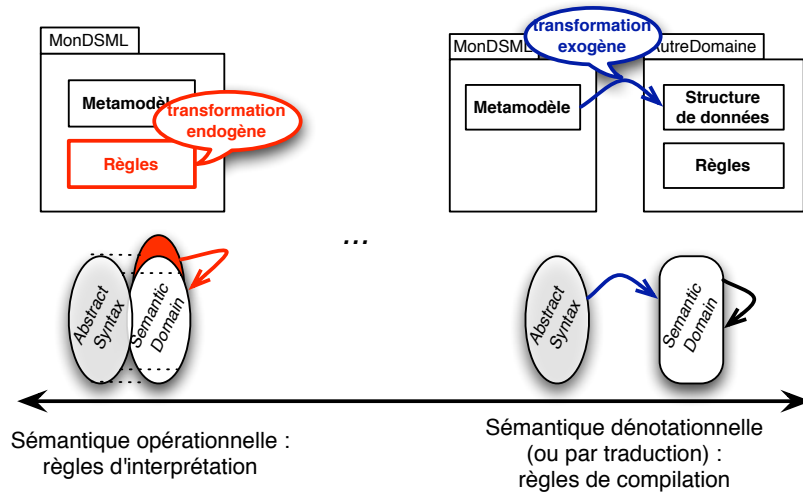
MonDSML

Metamodèle

transformation endogène

Règles

transformation exogène

MonDSML

AutreDomaine

Metamodèle

Structure de données

Règles

...

Abstract Syntax

Semantic Domain

Abstract Syntax

Semantic Domain

Sémantique opérationnelle : règles d'interprétation

Sémantique dénotationnelle (ou par traduction) : règles de compilation